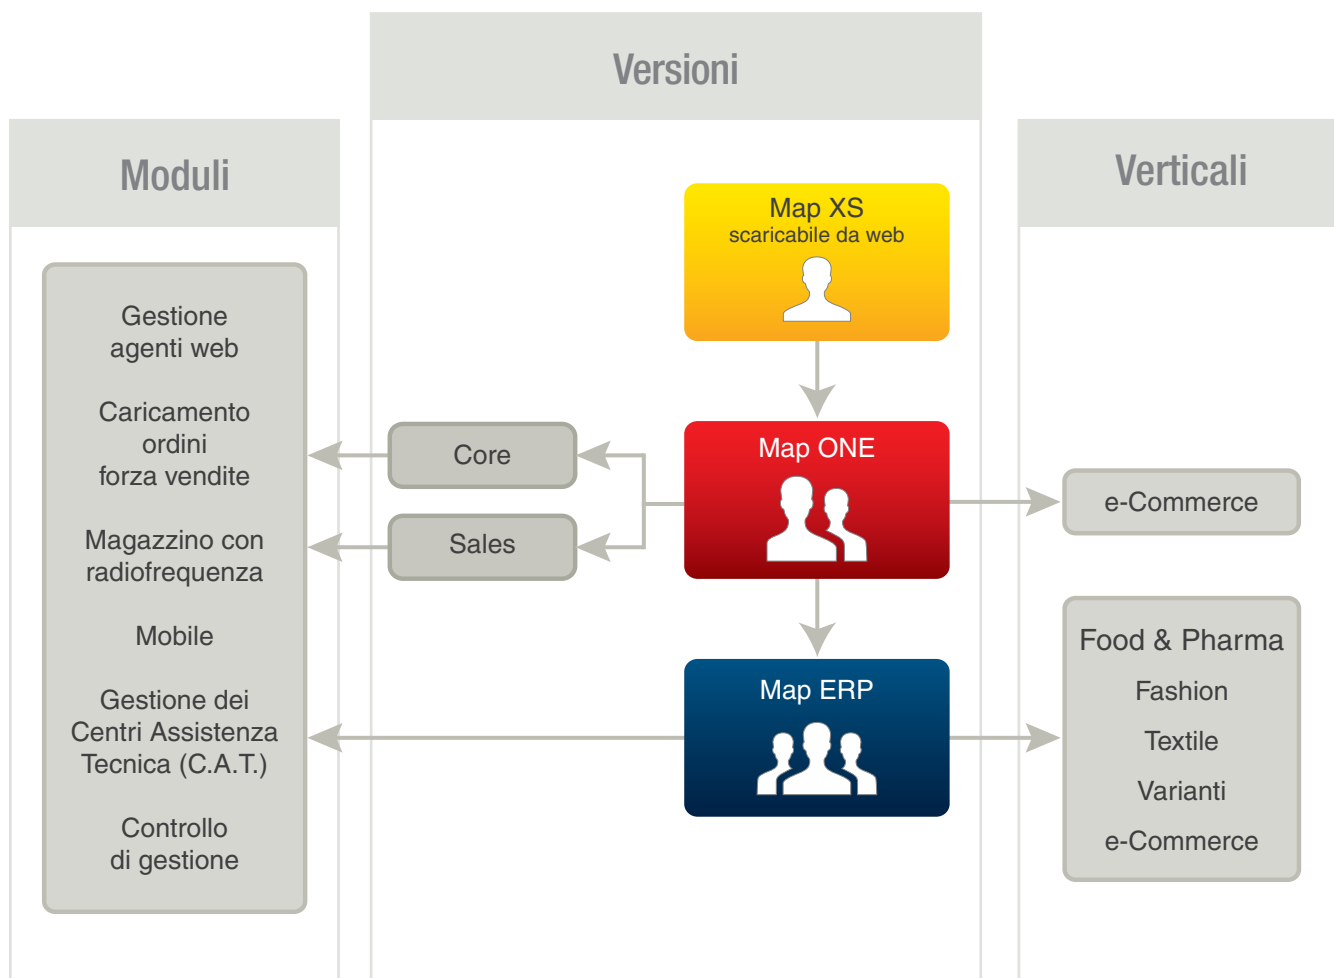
Moduli

Gestione agenti web

Caricamento ordini forza vendite

Magazzino con radiofrequenza

Mobile

Gestione dei Centri Assistenza Tecnica (C.A.T.)

Controllo di gestione

Versioni

Map XS
scaricabile da web

Core

Sales

Map ONE

Map ERP

Verticali

e-Commerce

Food & Pharma

Fashion

Textile

Varianti

e-Commerce